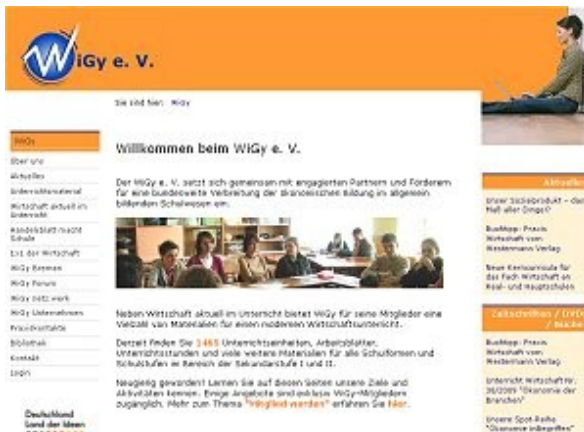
WiGy e. V.

Sie sind hier: WiGy

WiGy
Über uns
Aktuelles
Unterrichtsmaterial
Wirtschaft aktuell im Unterricht
Handelsblatt macht Schule
Exz der Wirtschaft
WiGy Rezensen
WiGy Forum
WiGy netz werk
WiGy Unternehmen
Praxiskontakte
Bibliothek
Kontakt
Login

Deutschland Land der Ideen

Willkommen beim WiGy e. V.

Der WiGy e. V. setzt sich gemeinsam mit engagierten Partnern und Förderern für eine bundesweite Verbreitung der ökonomischen Bildung im allgemein bildenden Schulwesen ein.

Neben Wirtschaft aktuell im Unterricht bietet WiGy für seine Mitglieder eine Vielzahl von Materialien für einen modernen Wirtschaftsunterricht.

Derzeit finden Sie 1465 Unterrichtseinheiten, Arbeitsblätter, Unterrichtsstunden und viele weitere Materialien für alle Schulformen und Schulstufen im Bereich der Sekundarstufe I und II.

Neugierig geworden? Lernen Sie auf diesen Seiten unsere Ziele und Aktivitäten kennen. Einige Angebote sind exklusiv WiGy-Mitgliedern zugänglich. Mehr zum Thema "Mitglied werden" erfahren Sie hier.

Aktuelles
Unser Sozialprodukt – das Maß aller Dinge?
Buchtipp: Praxis Wirtschaft von Westermann Verlag
Neue Kernlehrpläne für das Fach Wirtschaft an Real- und Hauptschulen

Zeitschriften / DVDs / Bücher
Buchtipp: Praxis Wirtschaft von Westermann Verlag
Unterricht Wirtschaft Nr. 38/2009 "Ökonomie der Branchen"
Unsere Spot-Reihe "Ökonomie inbegriffen"